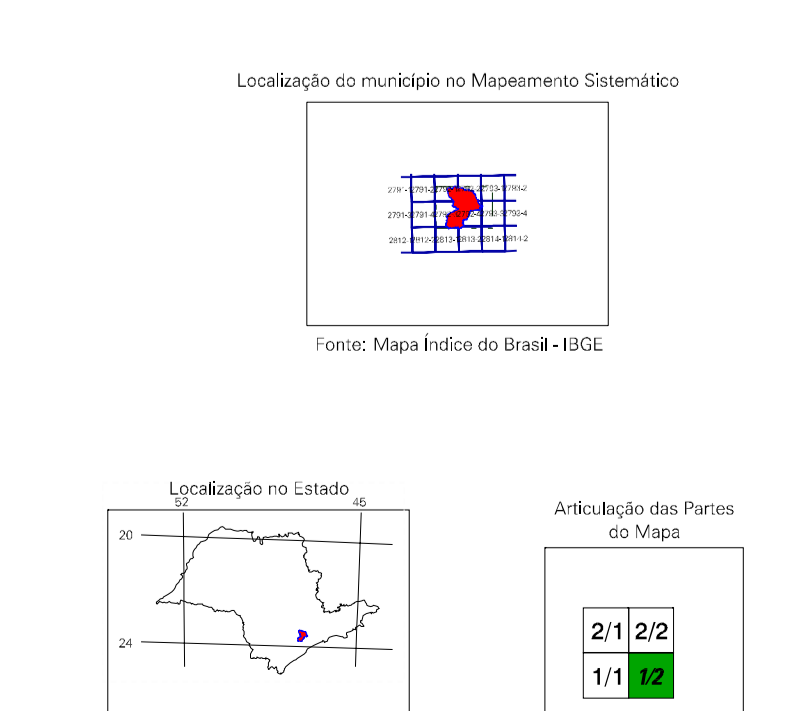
Localização do município no Mapeamento Sistemático

2791-1 2791-2 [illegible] 2793-1 2793-2
2791-3 2791-4 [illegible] 2793-3 2793-4
2812-2 2812-2 2813-1 2813-2 2814-1 2814-2

Fonte: Mapa Índice do Brasil - IBGE

Localização no Estado

52
45
20
24

Articulação das Partes do Mapa

| 2/1 | 2/2 |
|---|---|
| 1/1 | 1/2 |